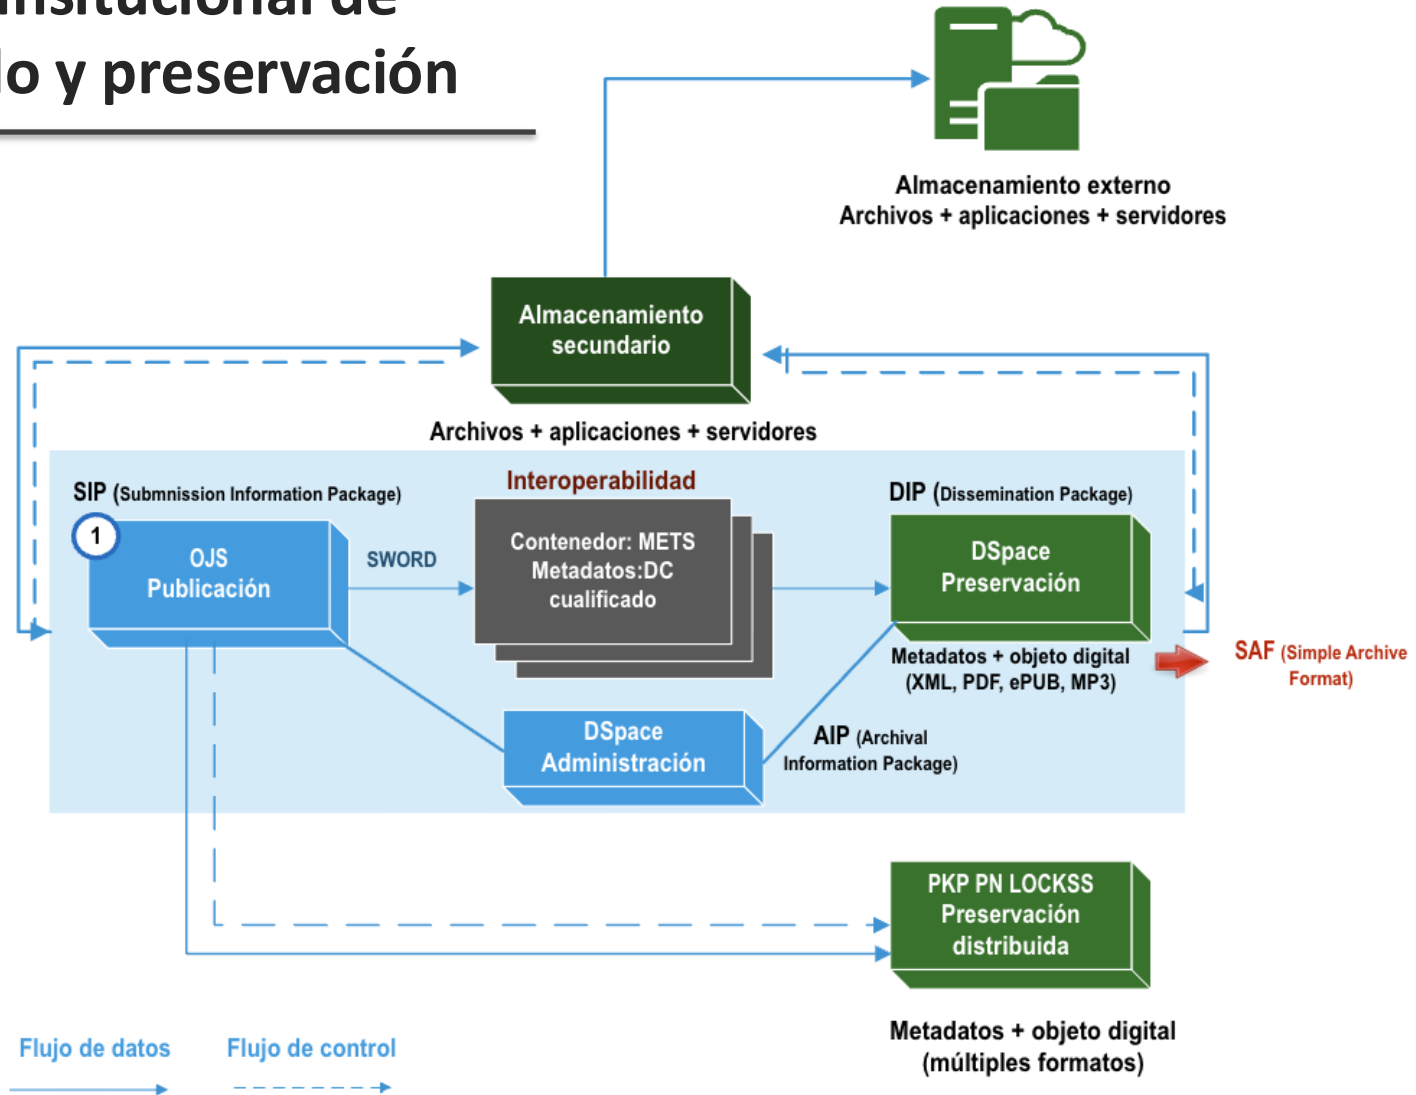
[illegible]nsitucional de
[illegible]o y preservación

Almacenamiento externo
Archivos + aplicaciones + servidores

Almacenamiento secundario

Archivos + aplicaciones + servidores

SIP (Submnission Information Package)

1

OJS
Publicación

SWORD

Interoperabilidad

Contenedor: METS
Metadatos:DC
cualificado

DIP (Dissemination Package)

DSpace
Preservación

Metadatos + objeto digital
(XML, PDF, ePUB, MP3)

SAF (Simple Archive Format)

DSpace
Administración

AIP (Archival Information Package)

PKP PN LOCKSS
Preservación
distribuida

Metadatos + objeto digital
(múltiples formatos)

Flujo de datos

Flujo de control